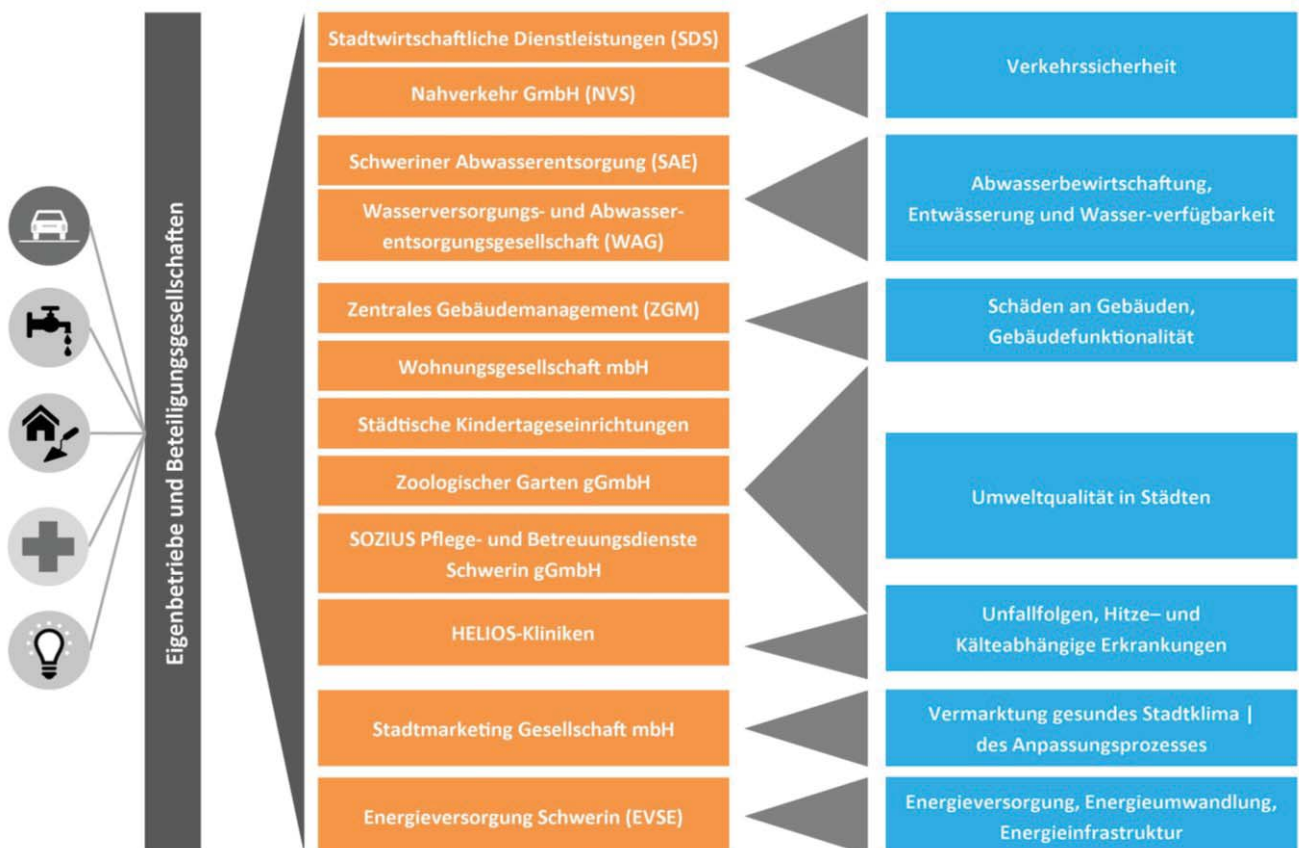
Eigenbetriebe und Beteiligungsgesellschaften

Stadtwirtschaftliche Dienstleistungen (SDS)

Nahverkehr GmbH (NVS)

Verkehrssicherheit

Schweriner Abwasserentsorgung (SAE)

Wasserversorgungs- und Abwasserentsorgungsgesellschaft (WAG)

Abwasserbewirtschaftung, Entwässerung und Wasser-verfügbarkeit

Zentrales Gebäudemanagement (ZGM)

Schäden an Gebäuden, Gebäudefunktionalität

Wohnungsgesellschaft mbH

Städtische Kindertageseinrichtungen

Zoologischer Garten gGmbH

Umweltqualität in Städten

SOZIUS Pflege- und Betreuungsdienste Schwerin gGmbH

HELIOS-Kliniken

Unfallfolgen, Hitze– und Kälteabhängige Erkrankungen

Stadtmarketing Gesellschaft mbH

Vermarktung gesundes Stadtklima | des Anpassungsprozesses

Energieversorgung Schwerin (EVSE)

Energieversorgung, Energieumwandlung, Energieinfrastruktur